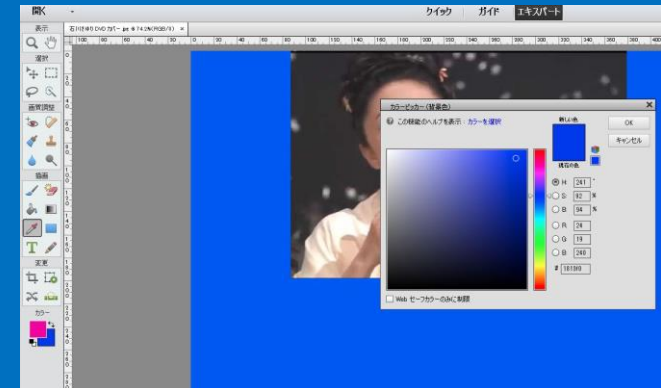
開く

クイック　ガイド　エキスパート

表示

選択

画質調整

描画

変更

カラー

石川さゆり DVD カバー.psd @ 74.2% (RGB/8) ×

カラーピッカー（背景色）

この機能のヘルプを表示：カラーを選択

新しい色

現在の色

OK

キャンセル

H 241 °

S 92 %

B 94 %

R 24

G 19

B 240

# 1813f0

Web セーフカラーのみに制限